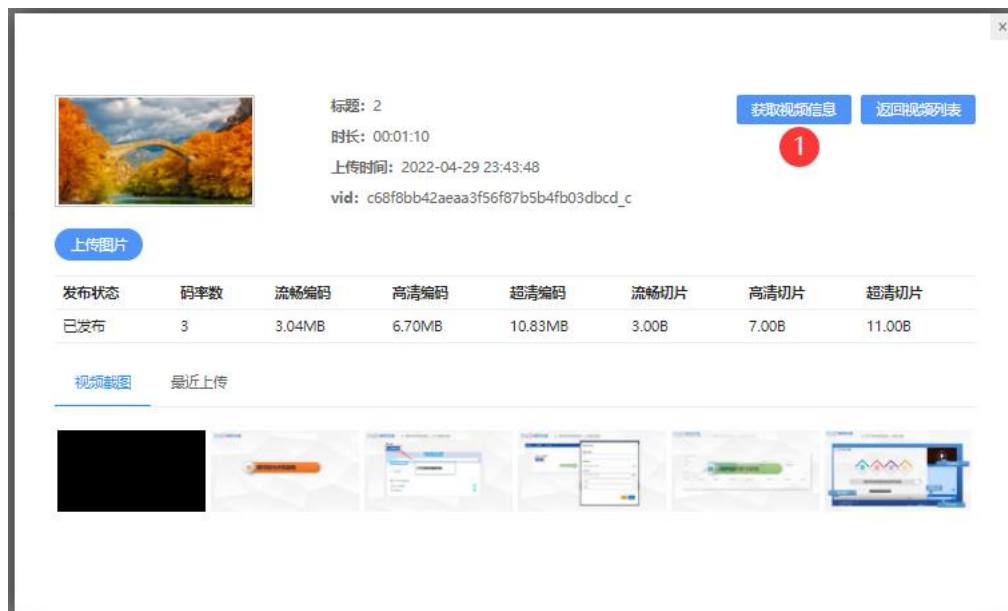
×

标题：2
时长：00:01:10
上传时间：2022-04-29 23:43:48
vid：c68f8bb42aeaa3f56f87b5b4fb03dbcd_c

获取视频信息
返回视频列表
1

上传图片

| 发布状态 | 码率数 | 流畅编码 | 高清编码 | 超清编码 | 流畅切片 | 高清切片 | 超清切片 |
|---|---|---|---|---|---|---|---|
| 已发布 | 3 | 3.04MB | 6.70MB | 10.83MB | 3.00B | 7.00B | 11.00B |

视频截图
最近上传